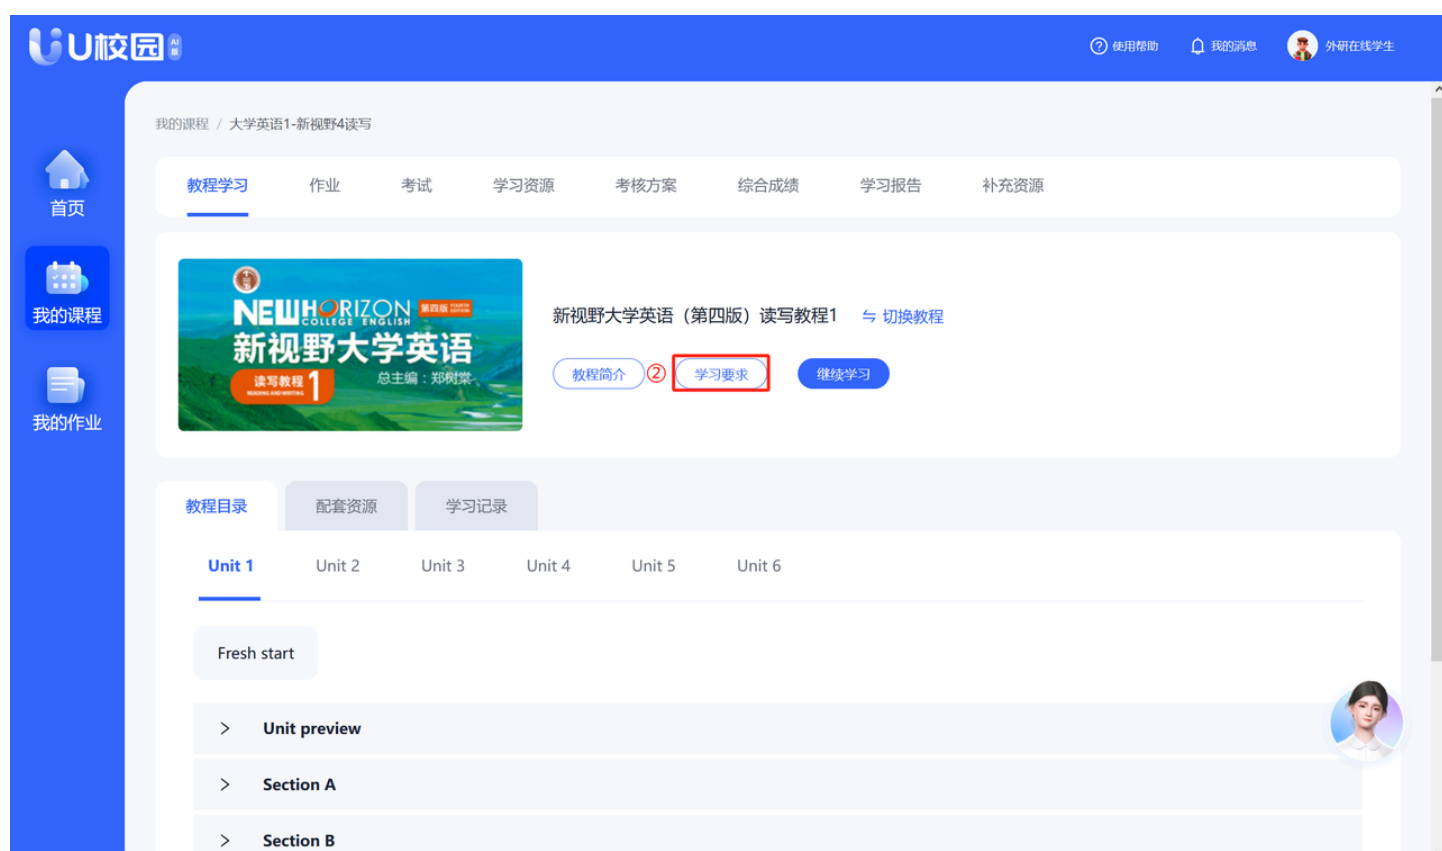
U校园 AI版

使用帮助　我的消息　外研在线学生

首页

我的课程

我的作业

我的课程 / 大学英语1-新视野4读写

教程学习　作业　考试　学习资源　考核方案　综合成绩　学习报告　补充资源

NEW HORIZON COLLEGE ENGLISH 第四版 FOURTH EDITION
新视野大学英语
读写教程 READING AND WRITING 1
总主编：郑树棠

新视野大学英语（第四版）读写教程1　⇆ 切换教程

教程简介　②　学习要求　继续学习

教程目录　配套资源　学习记录

Unit 1　Unit 2　Unit 3　Unit 4　Unit 5　Unit 6

Fresh start

> Unit preview

> Section A

> Section B